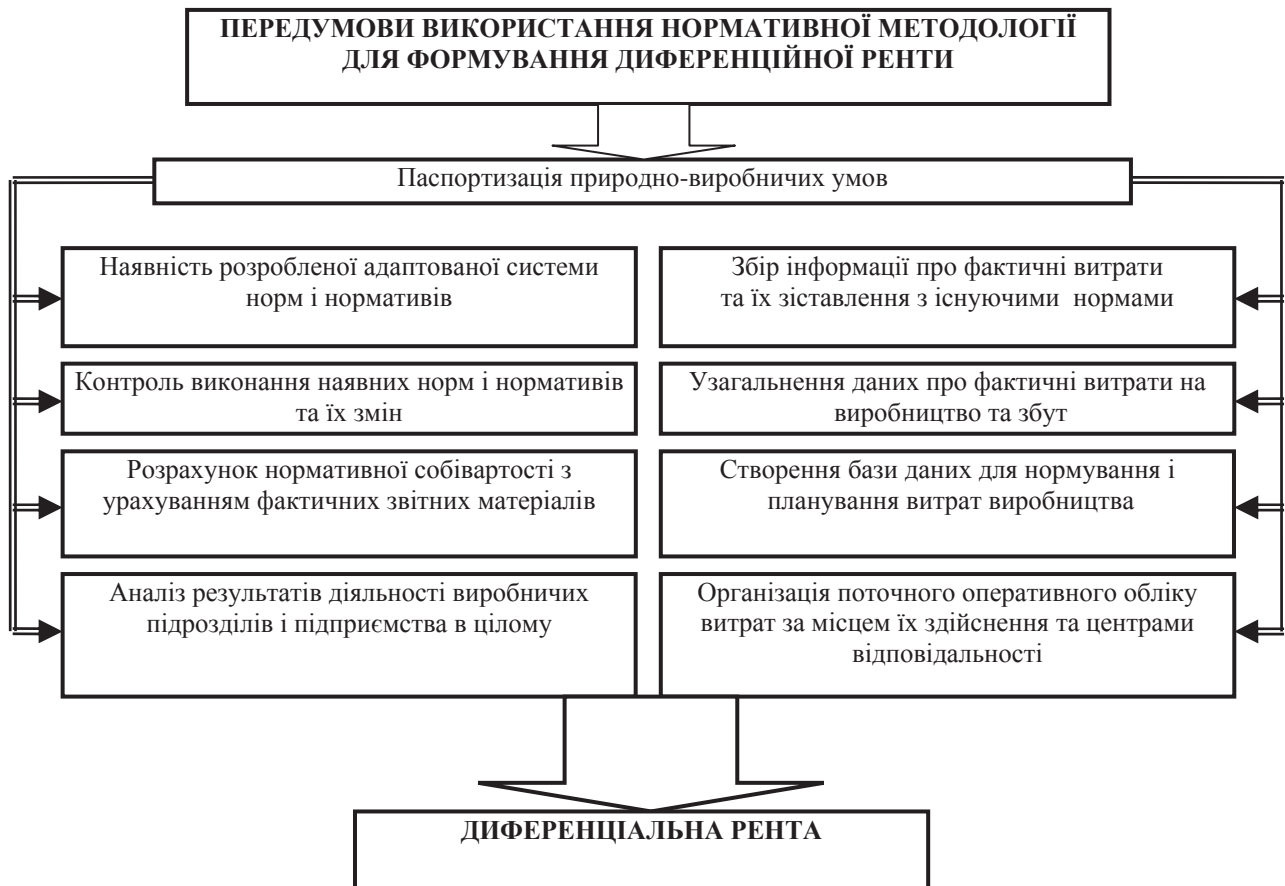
ПЕРЕДУМОВИ ВИКОРИСТАННЯ НОРМАТИВНОЇ МЕТОДОЛОГІЇ ДЛЯ ФОРМУВАННЯ ДИФЕРЕНЦІЙНОЇ РЕНТИ

Паспортизація природно-виробничих умов

Наявність розробленої адаптованої системи норм і нормативів

Контроль виконання наявних норм і нормативів та їх змін

Розрахунок нормативної собівартості з урахуванням фактичних звітних матеріалів

Аналіз результатів діяльності виробничих підрозділів і підприємства в цілому

Збір інформації про фактичні витрати та їх зіставлення з існуючими нормами

Узагальнення даних про фактичні витрати на виробництво та збут

Створення бази даних для нормування і планування витрат виробництва

Організація поточного оперативного обліку витрат за місцем їх здійснення та центрами відповідальності

ДИФЕРЕНЦІАЛЬНА РЕНТА